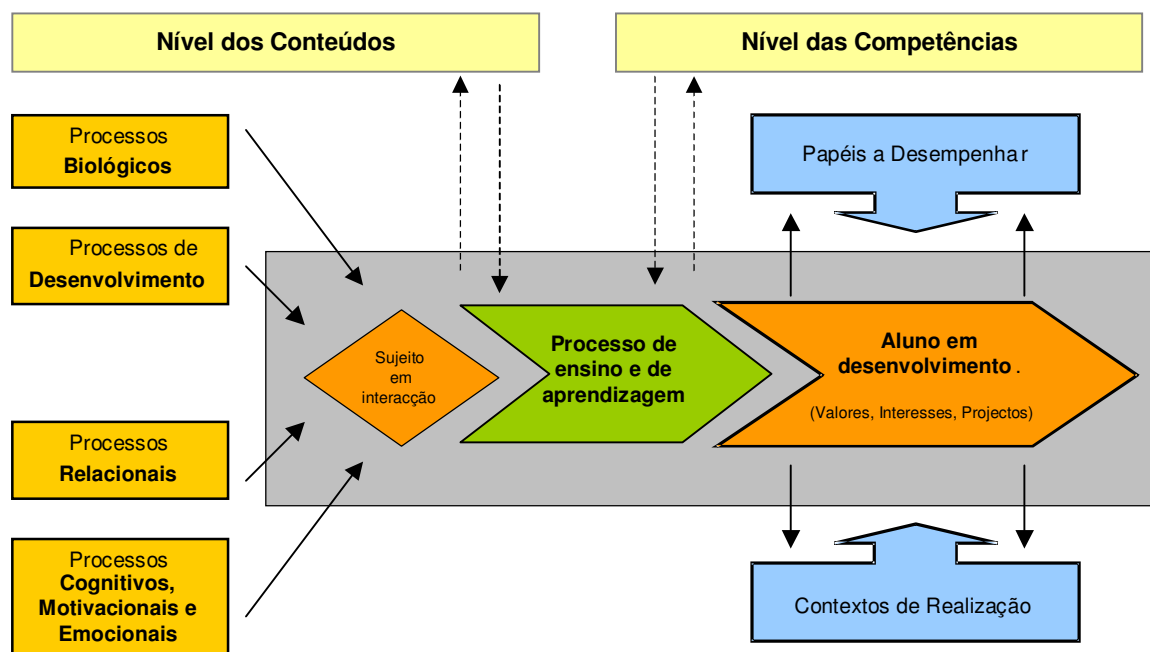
Nível dos Conteúdos

Nível das Competências

Processos Biológicos

Processos de Desenvolvimento

Processos Relacionais

Processos Cognitivos, Motivacionais e Emocionais

Papéis a Desempenhar

Sujeito em interacção

Processo de ensino e de aprendizagem

Aluno em desenvolvimento.

(Valores, Interesses, Projectos)

Contextos de Realização